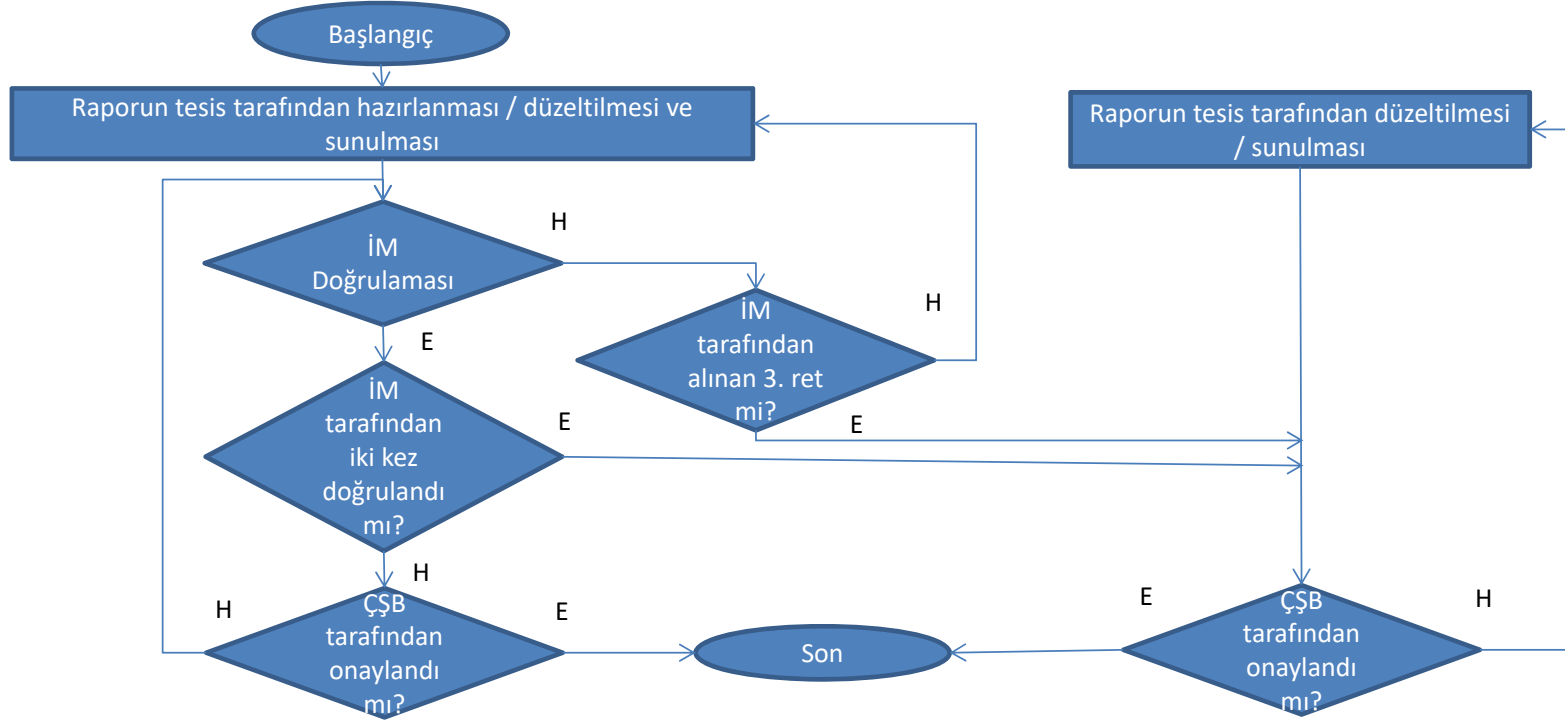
Başlangıç

Raporun tesis tarafından hazırlanması / düzeltilmesi ve sunulması

Raporun tesis tarafından düzeltilmesi / sunulması

H

İM Doğrulaması

H

İM tarafından alınan 3. ret mi?

E

İM tarafından iki kez doğrulandı mı?

E

E

H

H

ÇŞB tarafından onaylandı mı?

E

Son

E

ÇŞB tarafından onaylandı mı?

H